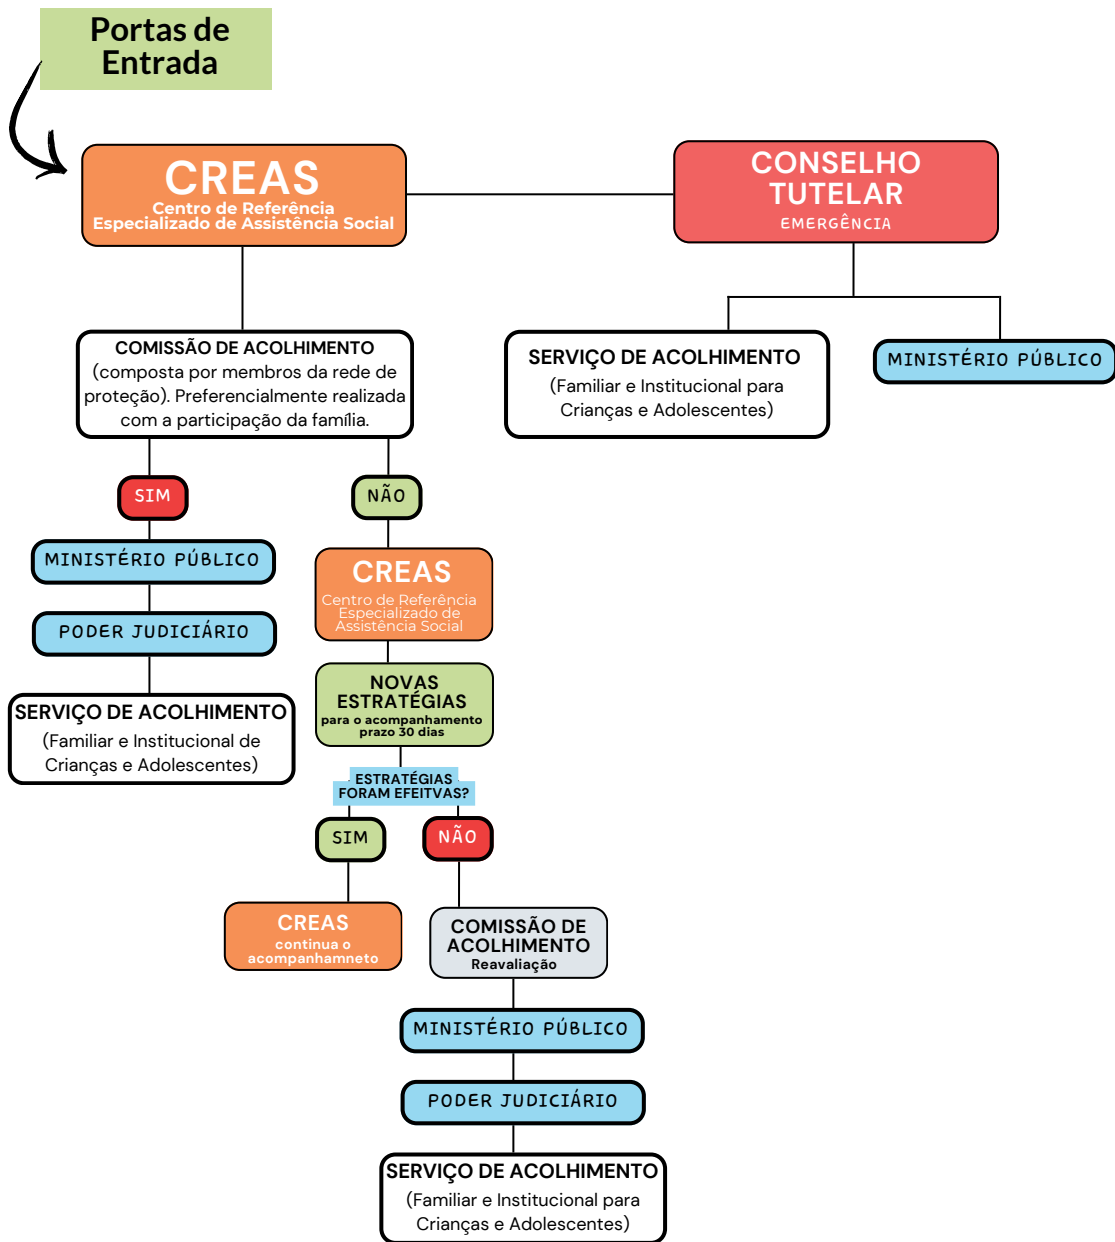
Portas de Entrada

CREAS
Centro de Referência Especializado de Assistência Social

CONSELHO TUTELAR
EMERGÊNCIA

COMISSÃO DE ACOLHIMENTO
(composta por membros da rede de proteção). Preferencialmente realizada com a participação da família.

SERVIÇO DE ACOLHIMENTO
(Familiar e Institucional para Crianças e Adolescentes)

MINISTÉRIO PÚBLICO

SIM

NÃO

MINISTÉRIO PÚBLICO

CREAS
Centro de Referência Especializado de Assistência Social

PODER JUDICIÁRIO

NOVAS ESTRATÉGIAS
para o acompanhamento prazo 30 dias

SERVIÇO DE ACOLHIMENTO
(Familiar e Institucional de Crianças e Adolescentes)

ESTRATÉGIAS FORAM EFEITVAS?

SIM

NÃO

CREAS
continua o acompanhamneto

COMISSÃO DE ACOLHIMENTO
Reavaliação

MINISTÉRIO PÚBLICO

PODER JUDICIÁRIO

SERVIÇO DE ACOLHIMENTO
(Familiar e Institucional para Crianças e Adolescentes)